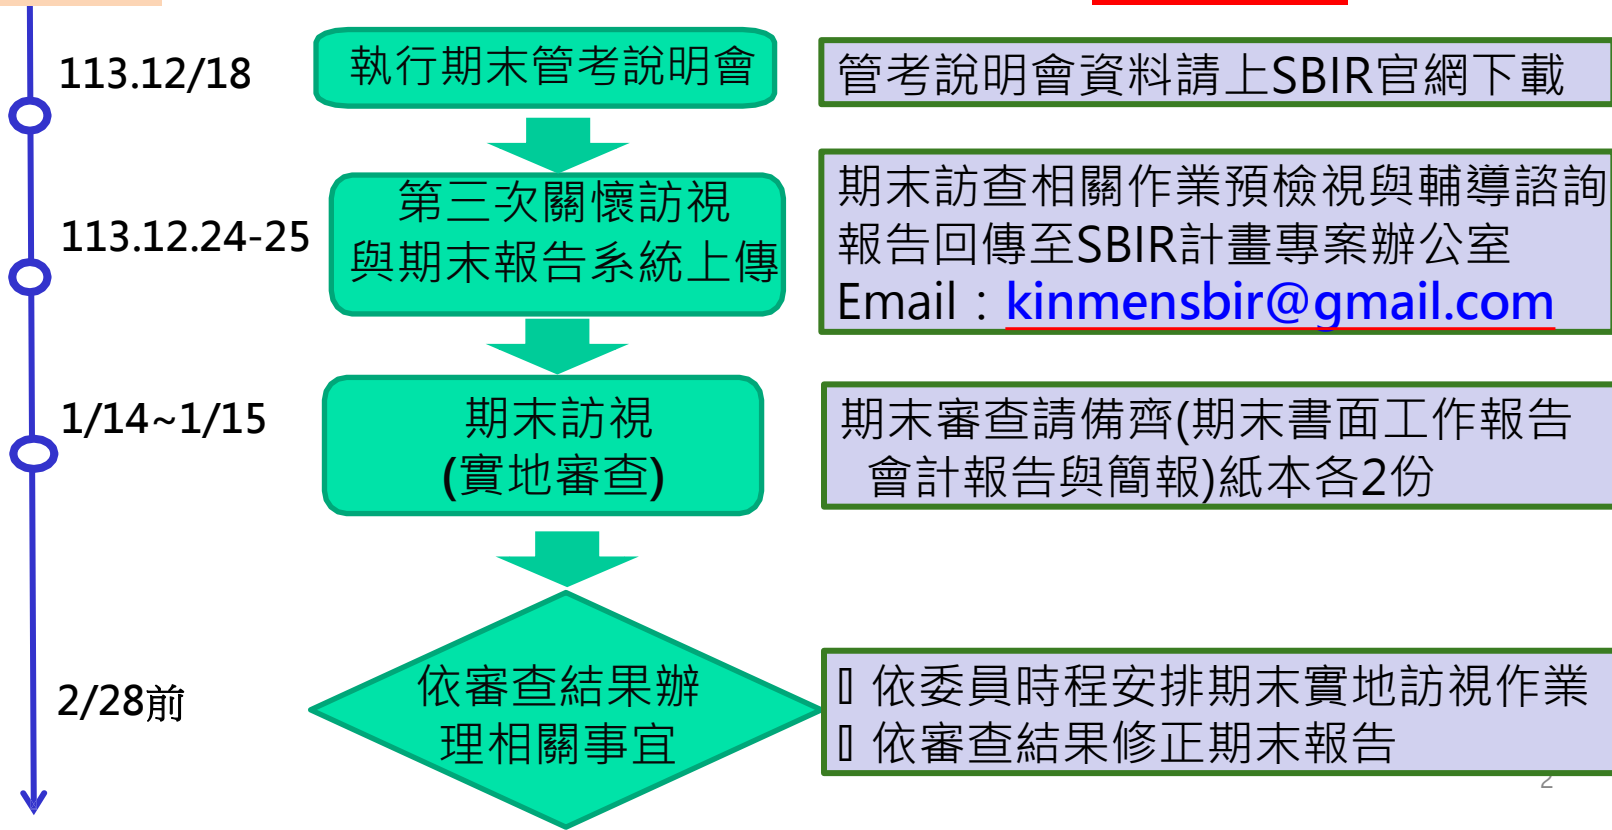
113.12/18

執行期末管考說明會

管考說明會資料請上SBIR官網下載

113.12.24-25

第三次關懷訪視與期末報告系統上傳

期末訪查相關作業預檢視與輔導諮詢報告回傳至SBIR計畫專案辦公室
Email：kinmensbir@gmail.com

1/14~1/15

期末訪視
(實地審查)

期末審查請備齊(期末書面工作報告會計報告與簡報)紙本各2份

2/28前

依審查結果辦理相關事宜

 依委員時程安排期末實地訪視作業
 依審查結果修正期末報告

2